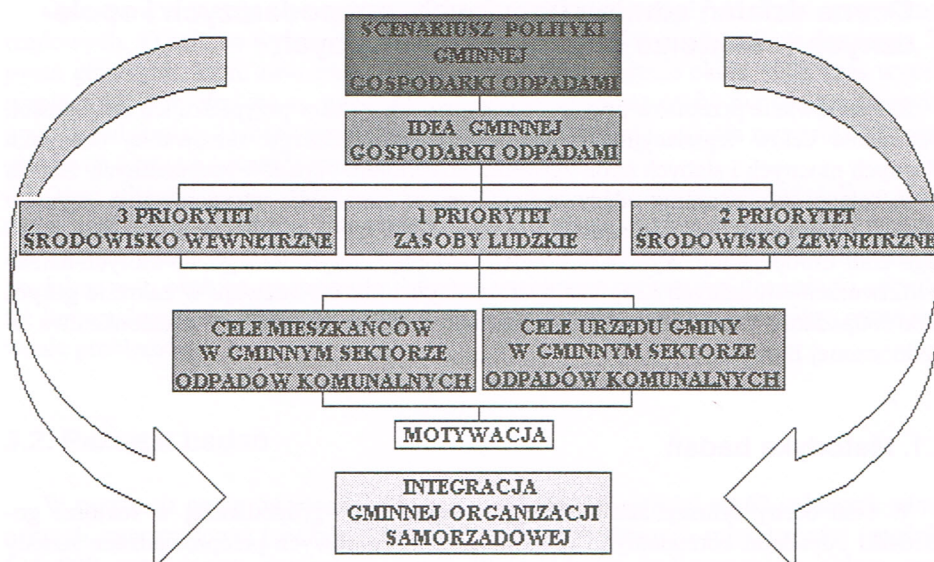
SCENARIUSZ POLITYKI GMINNEJ GOSPODARKI ODPADAMI

IDEA GMINNEJ GOSPODARKI ODPADAMI

3 PRIORYTET ŚRODOWISKO WEWNETRZNE

1 PRIORYTET ZASOBY LUDZKIE

2 PRIORYTET ŚRODOWISKO ZEWNETRZNE

CELE MIESZKAŃCÓW W GMINNYM SEKTORZE ODPADÓW KOMUNALNYCH

CELE URZEDU GMINY W GMINNYM SEKTORZE ODPADÓW KOMUNALNYCH

MOTYWACJA

INTEGRACJA GMINNEJ ORGANIZACJI SAMORZADOWEJ